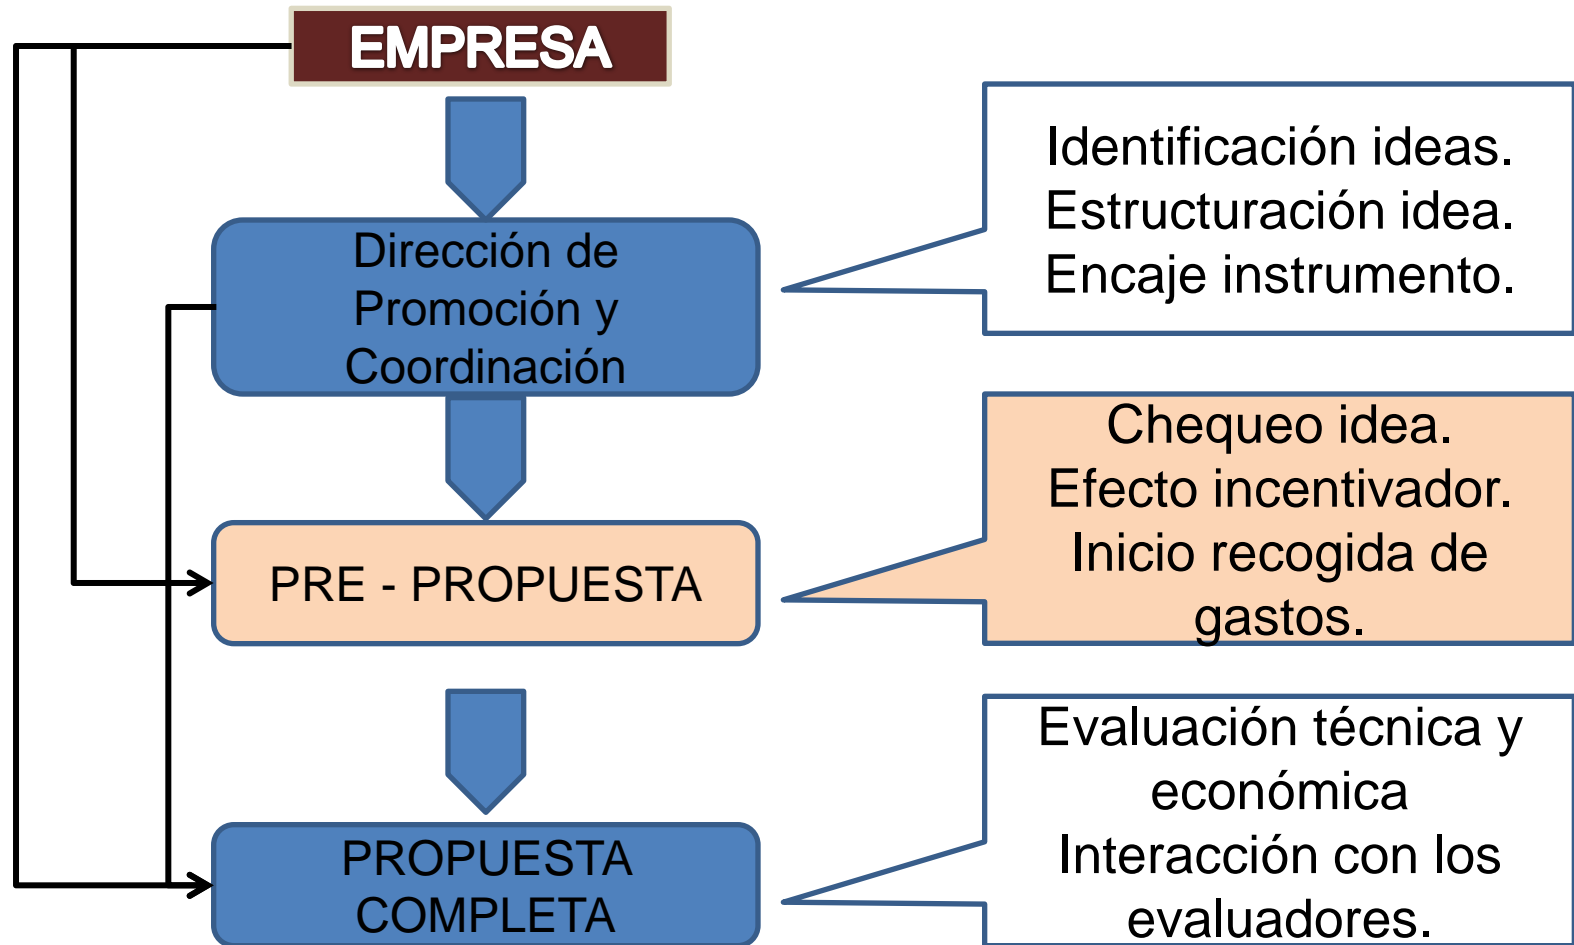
EMPRESA

Dirección de Promoción y Coordinación

Identificación ideas.
Estructuración idea.
Encaje instrumento.

PRE - PROPUESTA

Chequeo idea.
Efecto incentivador.
Inicio recogida de gastos.

PROPUESTA COMPLETA

Evaluación técnica y económica
Interacción con los evaluadores.